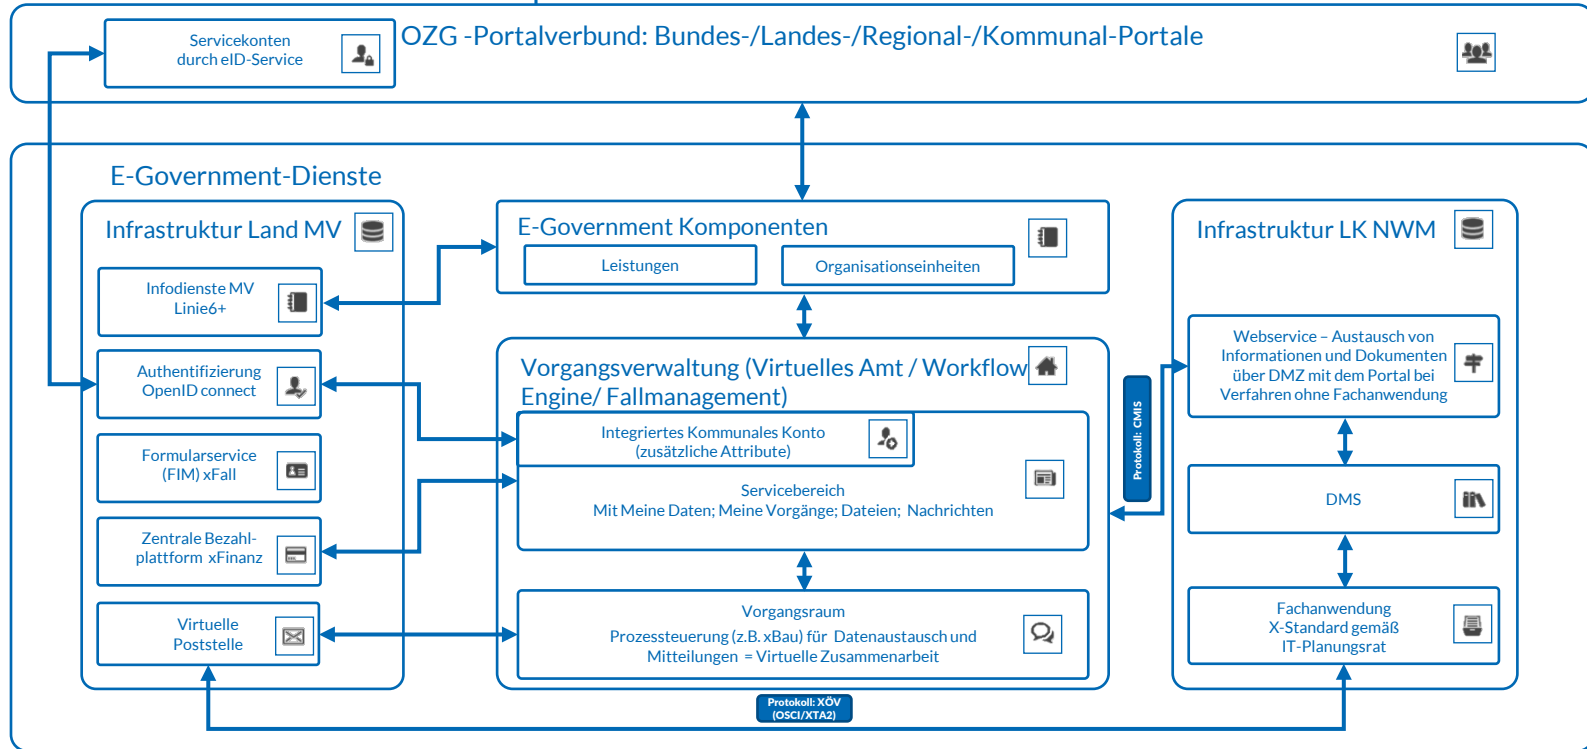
Servicekonten durch eID-Service

OZG -Portalverbund: Bundes-/Landes-/Regional-/Kommunal-Portale

E-Government-Dienste

Infrastruktur Land MV

Infodienste MV Linie6+

Authentifizierung OpenID connect

Formularservice (FIM) xFall

Zentrale Bezahlplattform xFinanz

Virtuelle Poststelle

E-Government Komponenten

Leistungen

Organisationseinheiten

Vorgangsverwaltung (Virtuelles Amt / Workflow Engine/ Fallmanagement)

Integriertes Kommunales Konto (zusätzliche Attribute)

Servicebereich
Mit Meine Daten; Meine Vorgänge; Dateien; Nachrichten

Vorgangsraum
Prozessteuerung (z.B. xBau) für Datenaustausch und Mitteilungen = Virtuelle Zusammenarbeit

Protokoll: CMIS

Infrastruktur LK NWM

Webservice – Austausch von Informationen und Dokumenten über DMZ mit dem Portal bei Verfahren ohne Fachanwendung

DMS

Fachanwendung X-Standard gemäß IT-Planungsrat

Protokoll: XÖV (OSCI/XTA2)